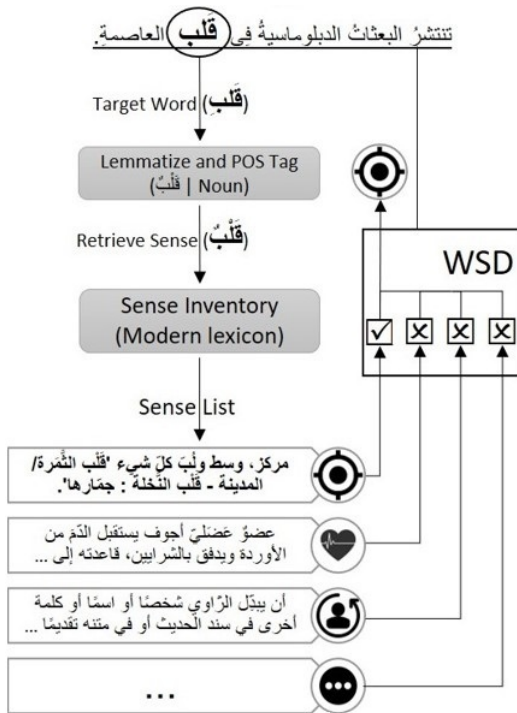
تنتشرُ البعثاتُ الدبلوماسيةُ في قلب العاصمةِ.

Target Word (قَلبِ)

Lemmatize and POS Tag
(قَلْبٌ | Noun)

Retrieve Sense (قَلْبٌ)

Sense Inventory
(Modern lexicon)

Sense List

WSD

مركز، وسط ولُبّ كلّ شيء "قلب الثَّمرة/ المدينة - قلب النَّخلة : جمّارها".

عضوٌ عَضَليّ أجوف يستقبل الدّمَ من الأوردة ويدفق بالشّرايين، قاعدتُه إلى ...

أن يبدّل الرّاوي شخصًا أو اسمًا أو كلمة أخرى في سند الحديث أو في متنه تقديمًا ...

...